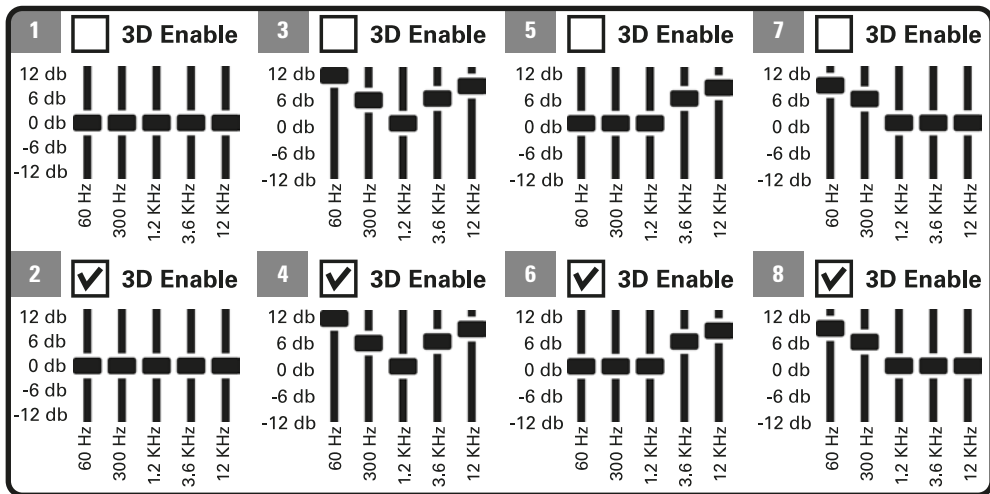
1 3D Enable
12 db
6 db
0 db
-6 db
-12 db
60 Hz 300 Hz 1.2 KHz 3.6 KHz 12 KHz

3 3D Enable
12 db
6 db
0 db
-6 db
-12 db
60 Hz 300 Hz 1.2 KHz 3.6 KHz 12 KHz

5 3D Enable
12 db
6 db
0 db
-6 db
-12 db
60 Hz 300 Hz 1.2 KHz 3.6 KHz 12 KHz

7 3D Enable
12 db
6 db
0 db
-6 db
-12 db
60 Hz 300 Hz 1.2 KHz 3.6 KHz 12 KHz

2 3D Enable
12 db
6 db
0 db
-6 db
-12 db
60 Hz 300 Hz 1.2 KHz 3.6 KHz 12 KHz

4 3D Enable
12 db
6 db
0 db
-6 db
-12 db
60 Hz 300 Hz 1.2 KHz 3.6 KHz 12 KHz

6 3D Enable
12 db
6 db
0 db
-6 db
-12 db
60 Hz 300 Hz 1.2 KHz 3.6 KHz 12 KHz

8 3D Enable
12 db
6 db
0 db
-6 db
-12 db
60 Hz 300 Hz 1.2 KHz 3.6 KHz 12 KHz